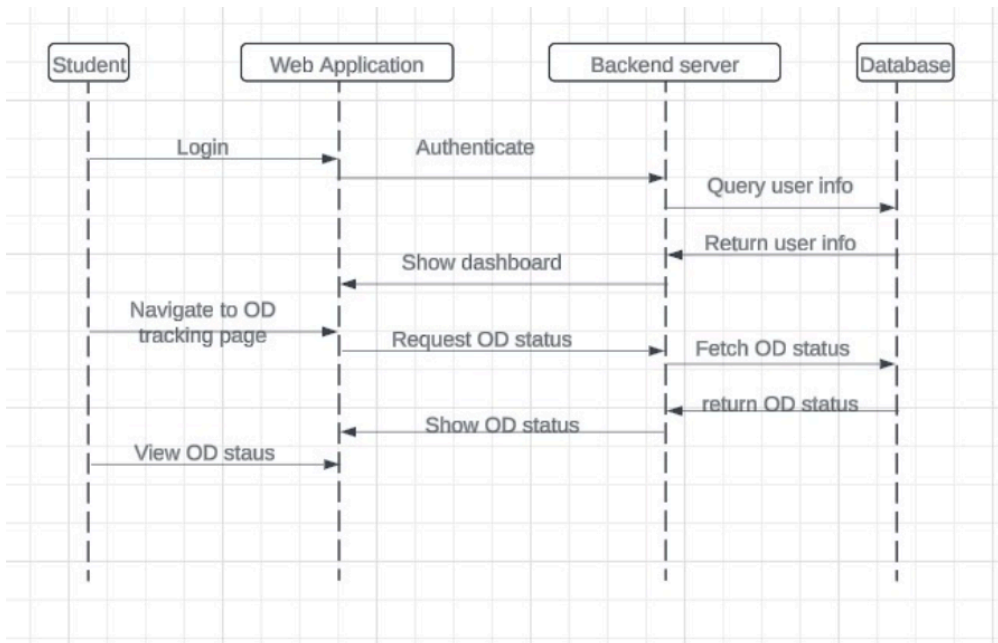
Student
Web Application
Backend server
Database

Login
Authenticate
Query user info
Return user info
Show dashboard
Navigate to OD tracking page
Request OD status
Fetch OD status
return OD status
Show OD status
View OD staus